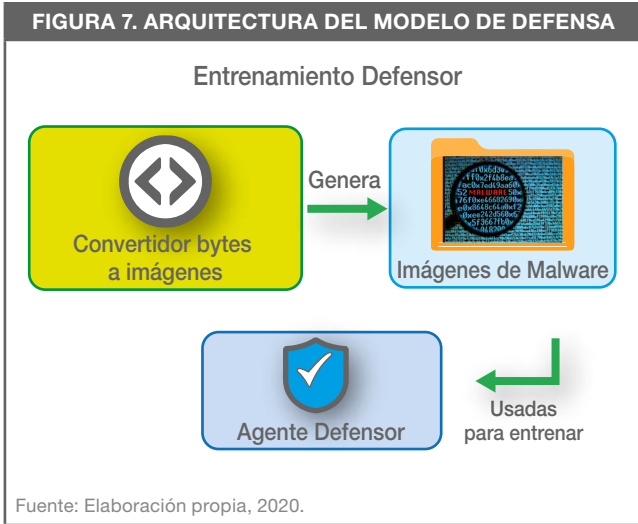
FIGURA 7. ARQUITECTURA DEL MODELO DE DEFENSA

Entrenamiento Defensor

Convertidor bytes a imágenes

Genera

MALWARE

Imágenes de Malware

Agente Defensor

Usadas para entrenar

Fuente: Elaboración propia, 2020.